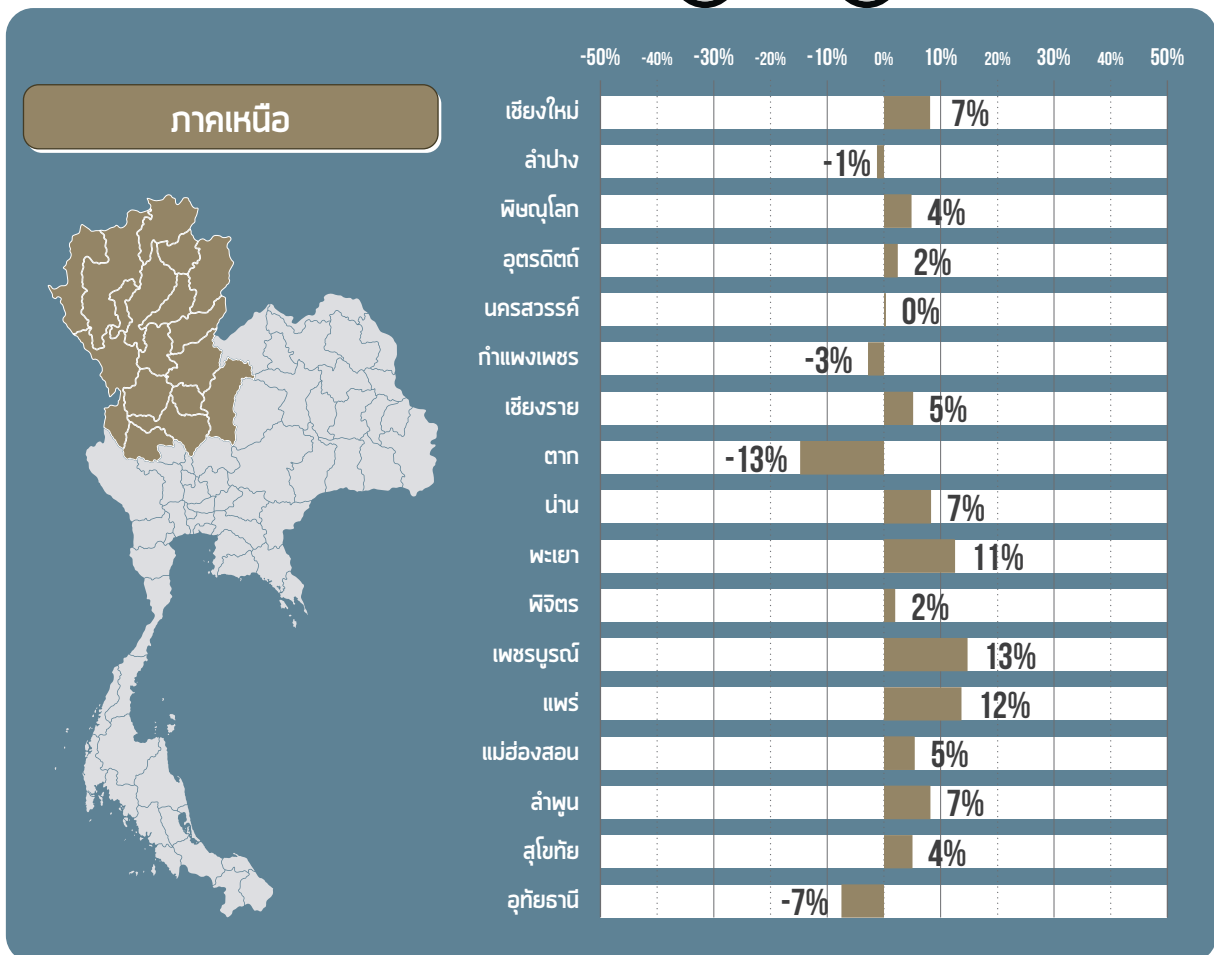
ภาคเหนือ

-50% -40% -30% -20% -10% 0% 10% 20% 30% 40% 50%

| จังหวัด | % |
|---|---|
| เชียงใหม่ | 7% |
| ลำปาง | -1% |
| พิษณุโลก | 4% |
| อุตรดิตถ์ | 2% |
| นครสวรรค์ | 0% |
| กำแพงเพชร | -3% |
| เชียงราย | 5% |
| ตาก | -13% |
| น่าน | 7% |
| พะเยา | 11% |
| พิจิตร | 2% |
| เพชรบูรณ์ | 13% |
| แพร่ | 12% |
| แม่ฮ่องสอน | 5% |
| ลำพูน | 7% |
| สุโขทัย | 4% |
| อุทัยธานี | -7% |